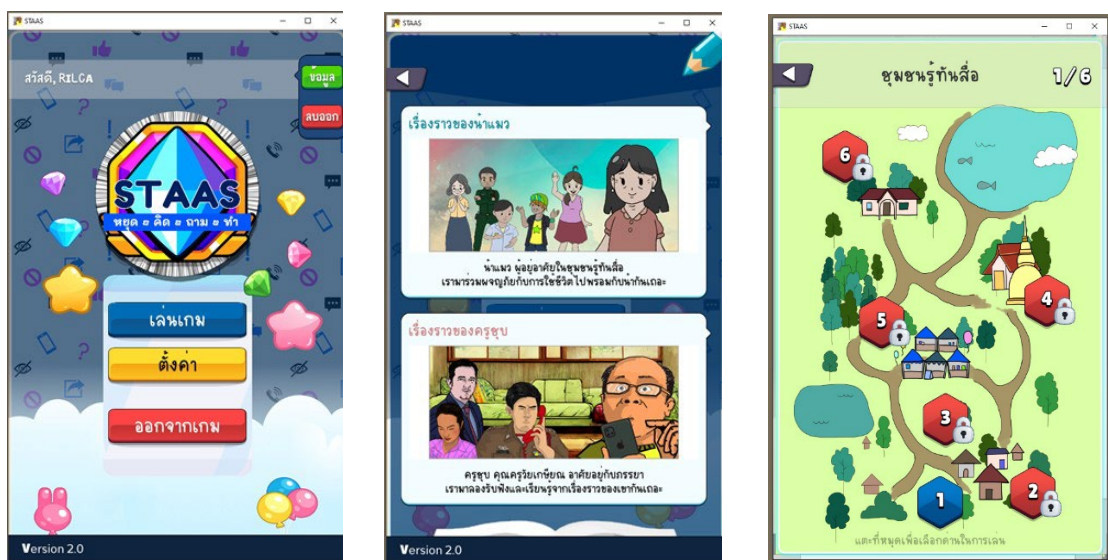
STAAS

สวัสดี, RILCA

ข้อมูล

ลบออก

STAAS
หยุด • คิด • ถาม • ทำ

เล่นเกม

ตั้งค่า

ออกจากเกม

Version 2.0

STAAS

เรื่องราวของน้าแมว

น้าแมว ผู้อยู่อาศัยในชุมชนรู้ทันสื่อ
เรามาร่วมผจญภัยกับการใช้ชีวิตไปพร้อมกับน้าแมวกันเถอะ

เรื่องราวของครูชุบ

ครูชุบ คุณครูเกษียณ อาศัยอยู่กับภรรยา
เรามาลองรับฟังและเรียนรู้จากเรื่องราวของเขากันเถอะ

Version 2.0

STAAS

ชุมชนรู้ทันสื่อ

1/6

6

5

4

3

2

1

แตะที่หมุดเพื่อเลือกด่านในการเล่น